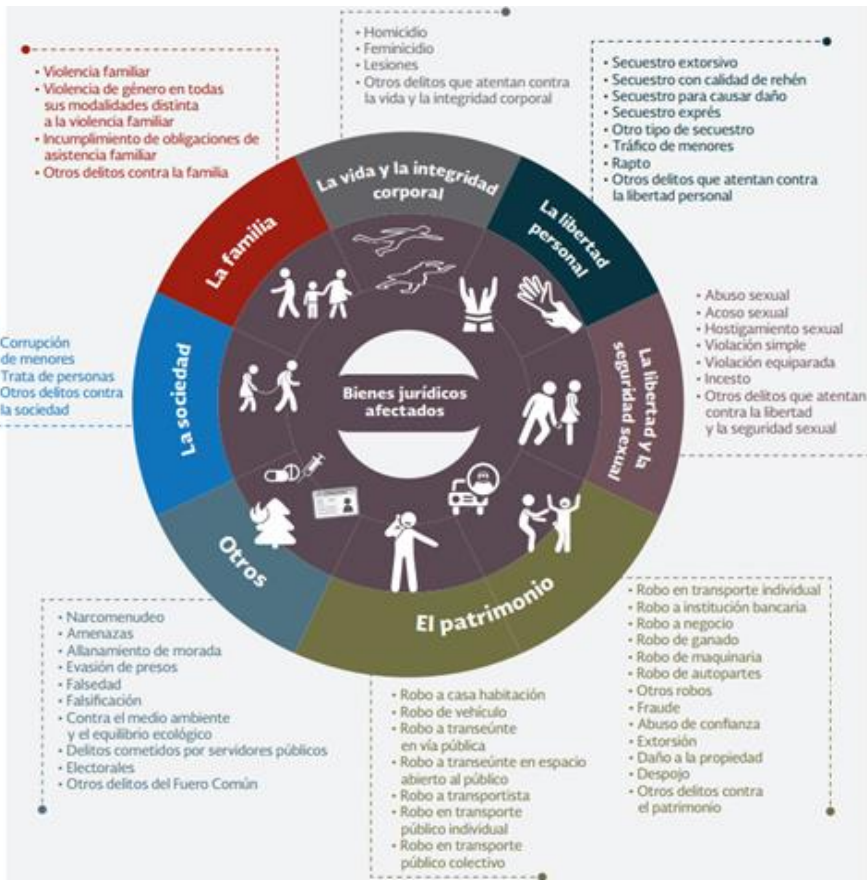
· Violencia familiar
· Violencia de género en todas sus modalidades distinta a la violencia familiar
· Incumplimiento de obligaciones de asistencia familiar
· Otros delitos contra la familia

· Homicidio
· Feminicidio
· Lesiones
· Otros delitos que atentan contra la vida y la integridad corporal

· Secuestro extorsivo
· Secuestro con calidad de rehén
· Secuestro para causar daño
· Secuestro exprés
· Otro tipo de secuestro
· Tráfico de menores
· Rapto
· Otros delitos que atentan contra la libertad personal

La familia

La vida y la integridad corporal

La libertad personal

Corrupción de menores
Trata de personas
Otros delitos contra la sociedad

La sociedad

Bienes jurídicos afectados

La libertad y la seguridad sexual

· Abuso sexual
· Acoso sexual
· Hostigamiento sexual
· Violación simple
· Violación equiparada
· Incesto
· Otros delitos que atentan contra la libertad y la seguridad sexual

Otros

El patrimonio

· Narcomenudeo
· Amenazas
· Allanamiento de morada
· Evasión de presos
· Falsedad
· Falsificación
· Contra el medio ambiente y el equilibrio ecológico
· Delitos cometidos por servidores públicos
· Electorales
· Otros delitos del Fuero Común

· Robo a casa habitación
· Robo de vehículo
· Robo a transeúnte en vía pública
· Robo a transeúnte en espacio abierto al público
· Robo a transportista
· Robo en transporte público individual
· Robo en transporte público colectivo

· Robo en transporte individual
· Robo a institución bancaria
· Robo a negocio
· Robo de ganado
· Robo de maquinaria
· Robo de autopartes
· Otros robos
· Fraude
· Abuso de confianza
· Extorsión
· Daño a la propiedad
· Despojo
· Otros delitos contra el patrimonio